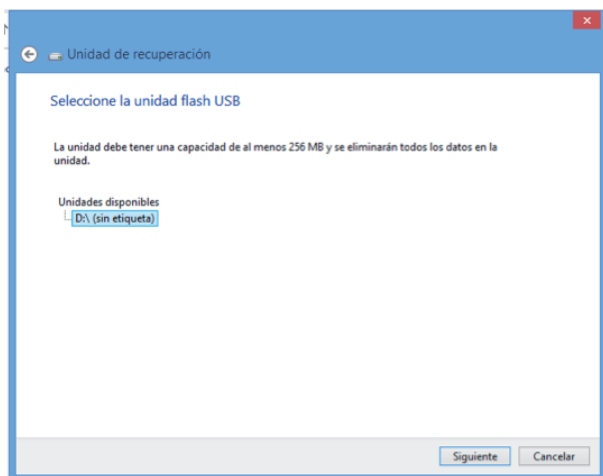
Unidad de recuperación

Seleccione la unidad flash USB

La unidad debe tener una capacidad de al menos 256 MB y se eliminarán todos los datos en la unidad.

Unidades disponibles
D:\ (sin etiqueta)

Siguiente
Cancelar